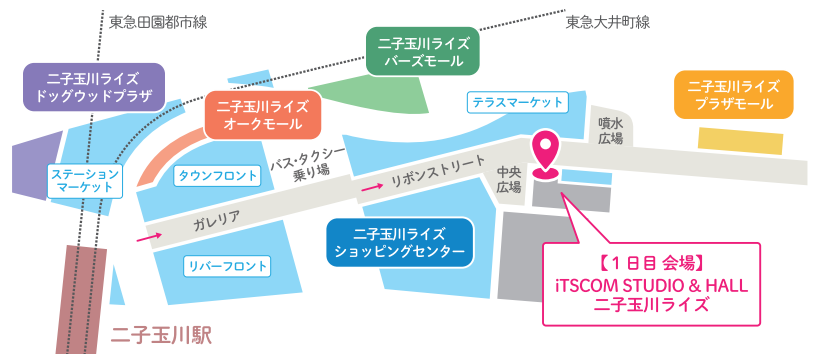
東急田園都市線

東急大井町線

二子玉川ライズ
バーズモール

二子玉川ライズ
ドッグウッドプラザ

二子玉川ライズ
オークモール

テラスマーケット

二子玉川ライズ
プラザモール

噴水
広場

ステーション
マーケット

タウンフロント

バス・タクシー
乗り場

リボンストリート

中央
広場

ガレリア

二子玉川ライズ
ショッピングセンター

リバーフロント

【1日目 会場】
iTSCOM STUDIO & HALL
二子玉川ライズ

二子玉川駅